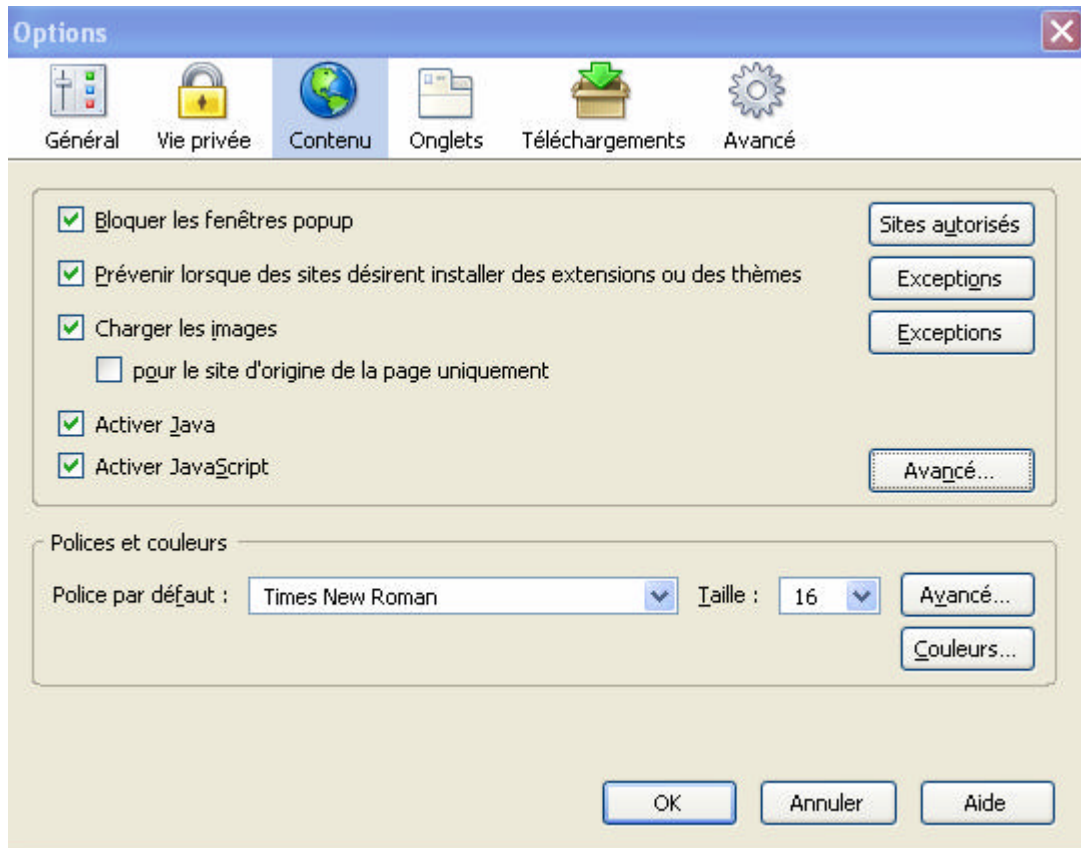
Options

Général Vie privée Contenu Onglets Téléchargements Avancé

Bloquer les fenêtres popup
Sites autorisés

Prévenir lorsque des sites désirent installer des extensions ou des thèmes
Exceptions

Charger les images
Exceptions

pour le site d'origine de la page uniquement

Activer Java

Activer JavaScript
Avancé...

Polices et couleurs

Police par défaut : Times New Roman Taille : 16 Avancé...

Couleurs...

OK Annuler Aide